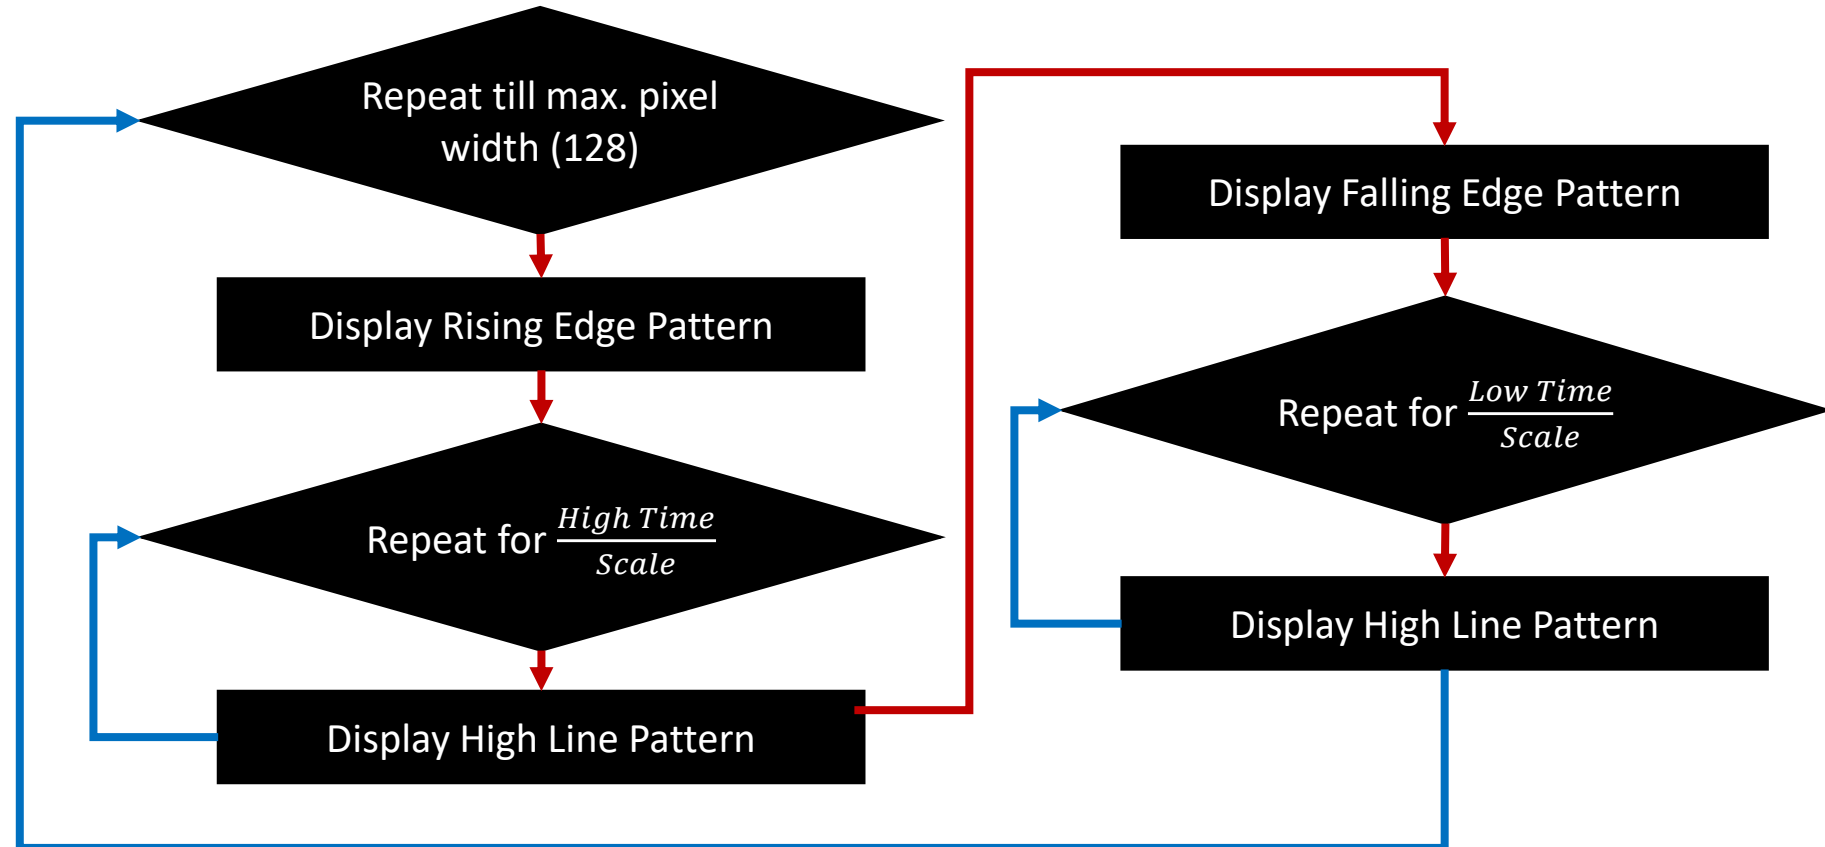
Repeat till max. pixel width (128)

Display Rising Edge Pattern

Repeat for $\frac{High\ Time}{Scale}$

Display High Line Pattern

Display Falling Edge Pattern

Repeat for $\frac{Low\ Time}{Scale}$

Display High Line Pattern